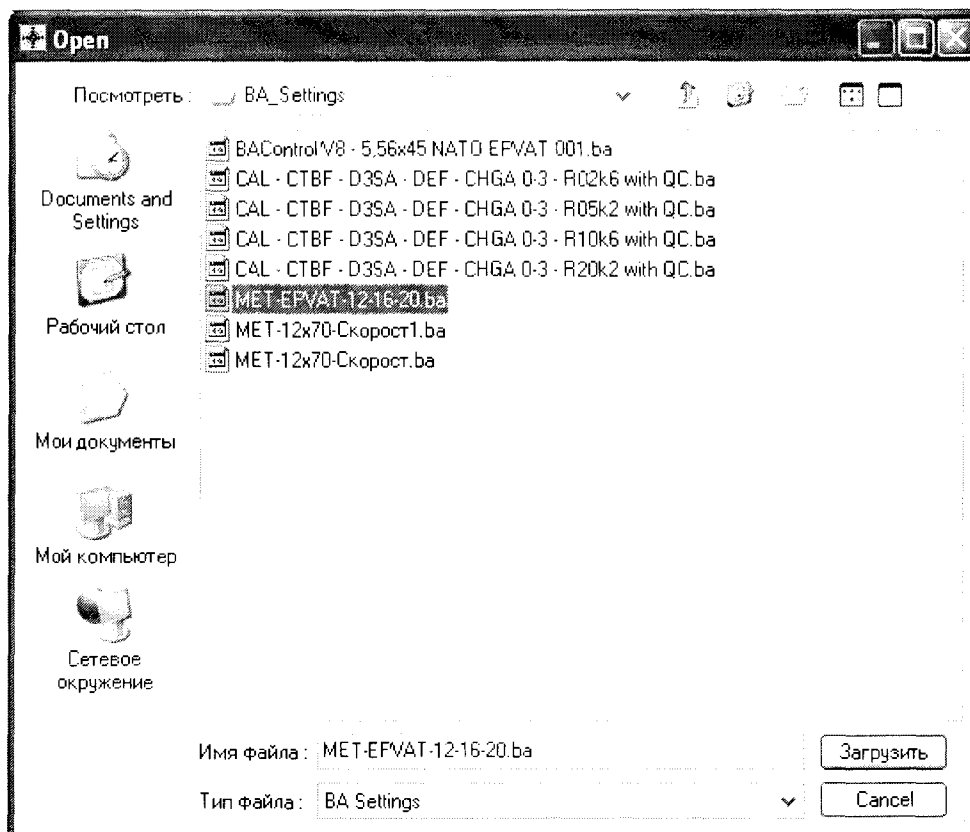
Open

Посмотреть: BA_Settings

Documents and Settings

Рабочий стол

Мои документы

Мой компьютер

Сетевое окружение

BAControlV8 - 5,56x45 NATO EPVAT 001.ba
CAL - CTBF - D3SA - DEF - CHGA 0-3 - R02k6 with QC.ba
CAL - CTBF - D3SA - DEF - CHGA 0-3 - R05k2 with QC.ba
CAL - CTBF - D3SA - DEF - CHGA 0-3 - R10k6 with QC.ba
CAL - CTBF - D3SA - DEF - CHGA 0-3 - R20k2 with QC.ba
MET-EPVAT-12-16-20.ba
MET-12x70-Скорост1.ba
MET-12x70-Скорост.ba

Имя файла: MET-EPVAT-12-16-20.ba
Загрузить

Тип файла: BA Settings
Cancel